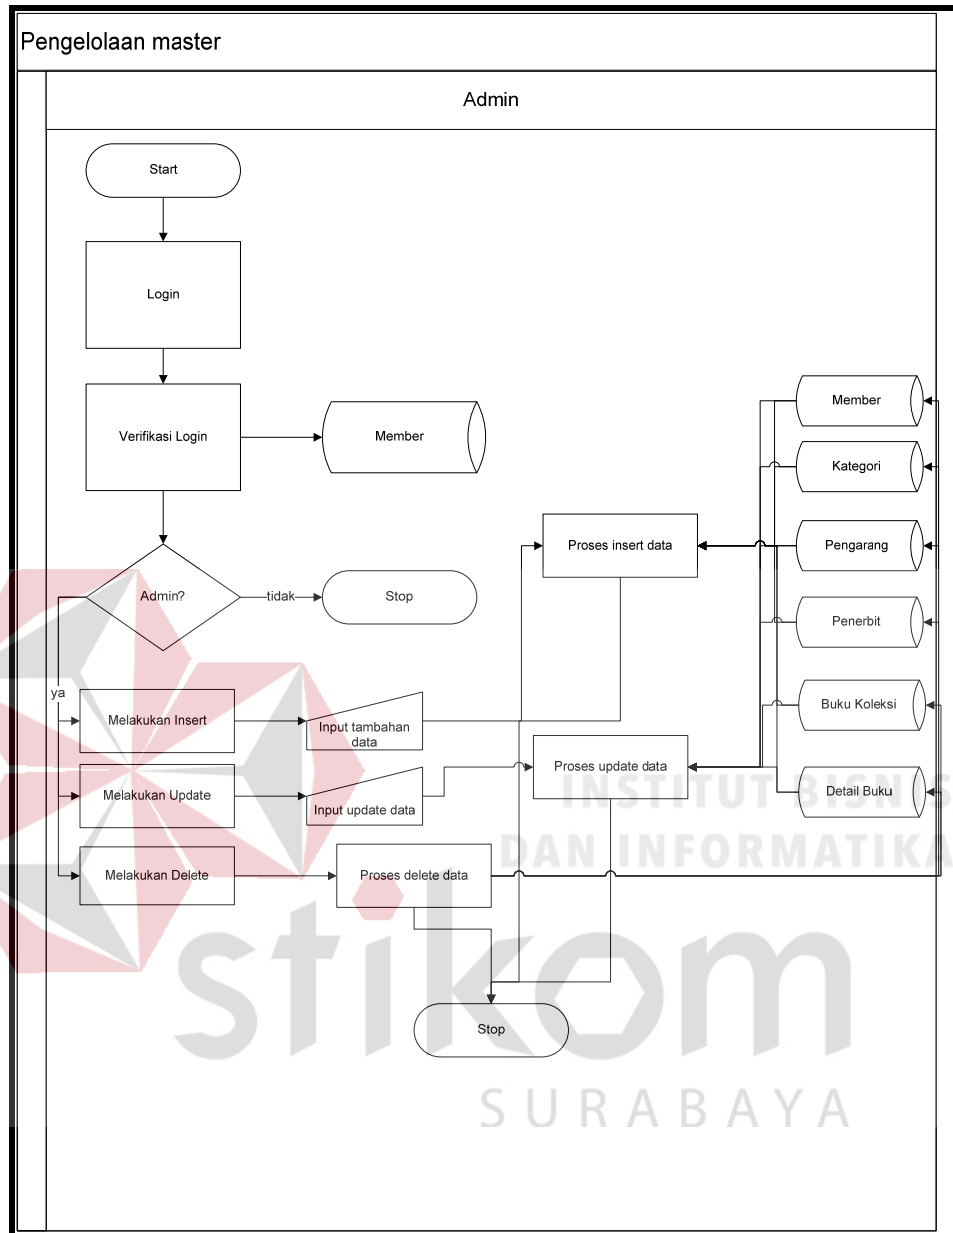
Pengelolaan master

Admin

Start

Login

Verifikasi Login

Member

Admin?

tidak

Stop

ya

Melakukan Insert

Input tambahan data

Proses insert data

Melakukan Update

Input update data

Proses update data

Melakukan Delete

Proses delete data

Stop

Member

Kategori

Pengarang

Penerbit

Buku Koleksi

Detail Buku

INSTITUT BISNIS

DAN INFORMATIKA

stikom

SURABAYA